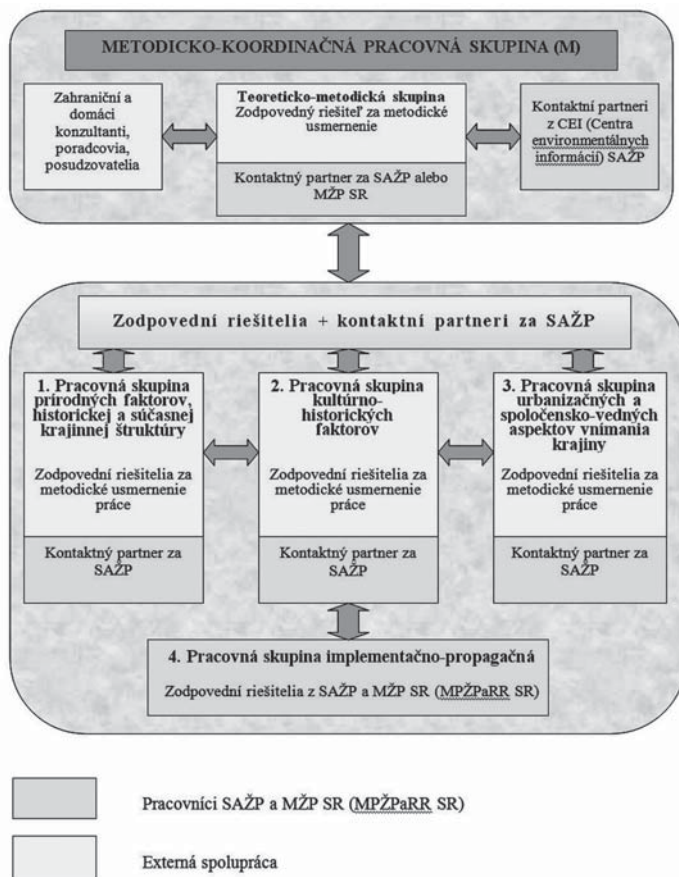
METODICKO-KOORDINAČNÁ PRACOVNÁ SKUPINA (M)

Zahraniční a domáci konzultanti, poradcovia, posudzovatelia

Teoreticko-metodická skupina
Zodpovedný riešiteľ za metodické usmernenie

Kontaktný partner za SAŽP alebo MŽP SR

Kontaktní partneri z CEI (Centra environmentálnych informácií) SAŽP

Zodpovední riešitelia + kontaktní partneri za SAŽP

1. Pracovná skupina prírodných faktorov, historickej a súčasnej krajinnej štruktúry

Zodpovední riešitelia za metodické usmernenie práce

Kontaktný partner za SAŽP

2. Pracovná skupina kultúrno-historických faktorov

Zodpovední riešitelia za metodické usmernenie práce

Kontaktný partner za SAŽP

3. Pracovná skupina urbanizačných a spoločensko-vedných aspektov vnímania krajiny

Zodpovední riešitelia za metodické usmernenie práce

Kontaktný partner za SAŽP

4. Pracovná skupina implementačno-propagačná

Zodpovední riešitelia z SAŽP a MŽP SR (MPŽPaRR SR)

Pracovníci SAŽP a MŽP SR (MPŽPaRR SR)

Externá spolupráca